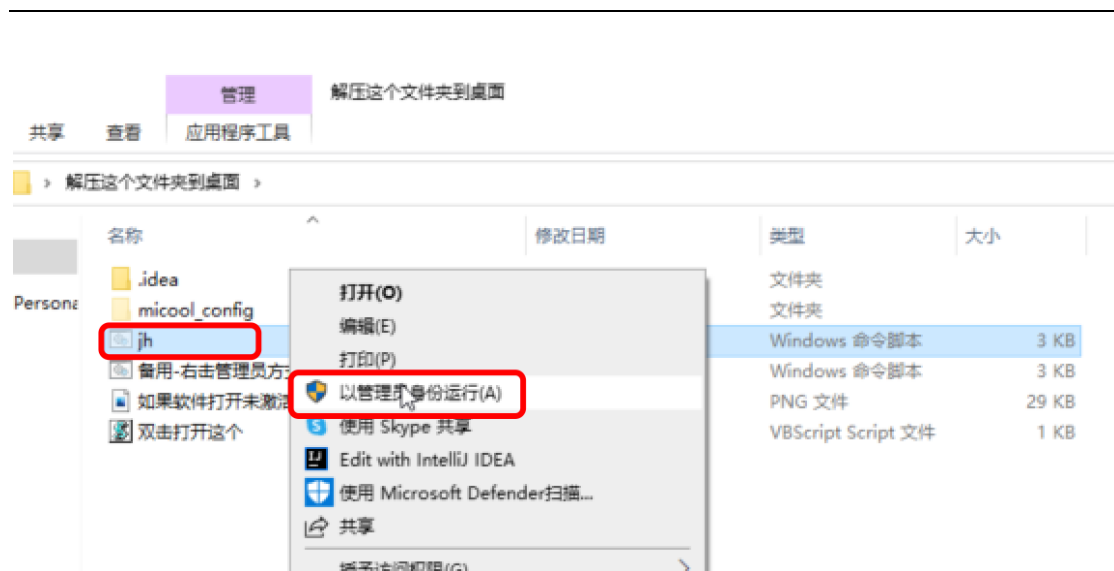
管理
解压这个文件夹到桌面
共享
查看
应用程序工具
解压这个文件夹到桌面
名称
修改日期
类型
大小
Persona
.idea
文件夹
micool_config
文件夹
jh
Windows 命令脚本
3 KB
备用-右击管理员方
Windows 命令脚本
3 KB
如果软件打开未激
PNG 文件
29 KB
双击打开这个
VBScript Script 文件
1 KB
打开(O)
编辑(E)
打印(P)
以管理员身份运行(A)
使用 Skype 共享
Edit with IntelliJ IDEA
使用 Microsoft Defender扫描...
共享
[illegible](G)